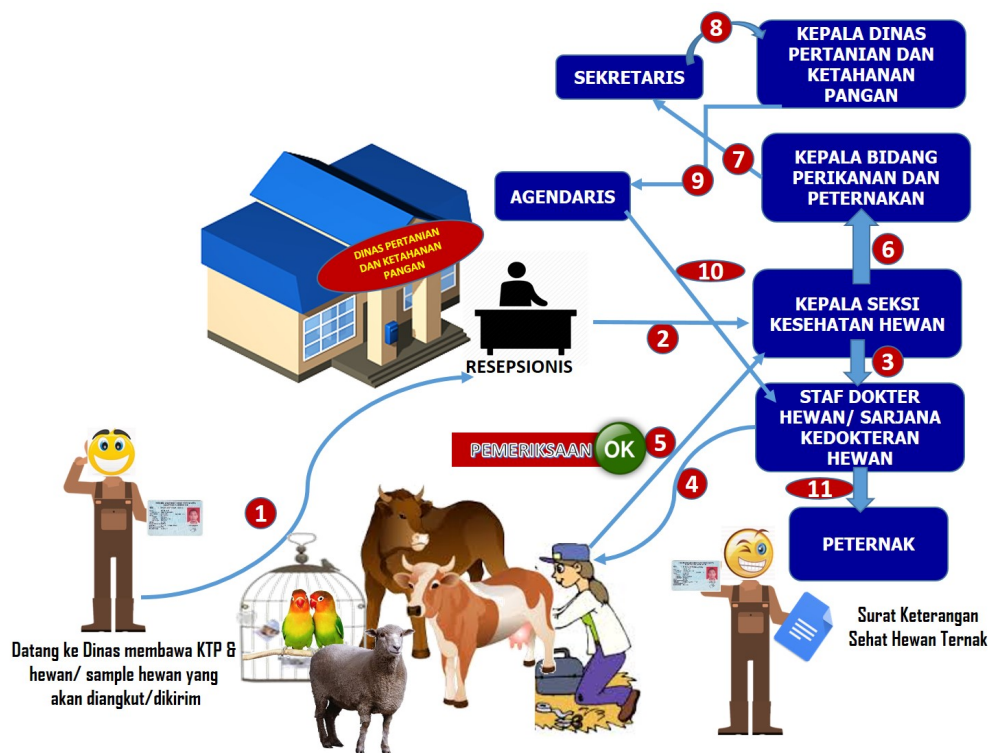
8

KEPALA DINAS PERTANIAN DAN KETAHANAN PANGAN

SEKRETARIS

7

KEPALA BIDANG PERIKANAN DAN PETERNAKAN

9

AGENDARIS

DINAS PERTANIAN DAN KETAHANAN PANGAN

6

10

KEPALA SEKSI KESEHATAN HEWAN

2

3

RESEPSIONIS

STAF DOKTER HEWAN/ SARJANA KEDOKTERAN HEWAN

PEMERIKSAAN OK 5

4

11

1

PETERNAK

Datang ke Dinas membawa KTP & hewan/ sample hewan yang akan diangkut/dikirim

Surat Keterangan Sehat Hewan Ternak